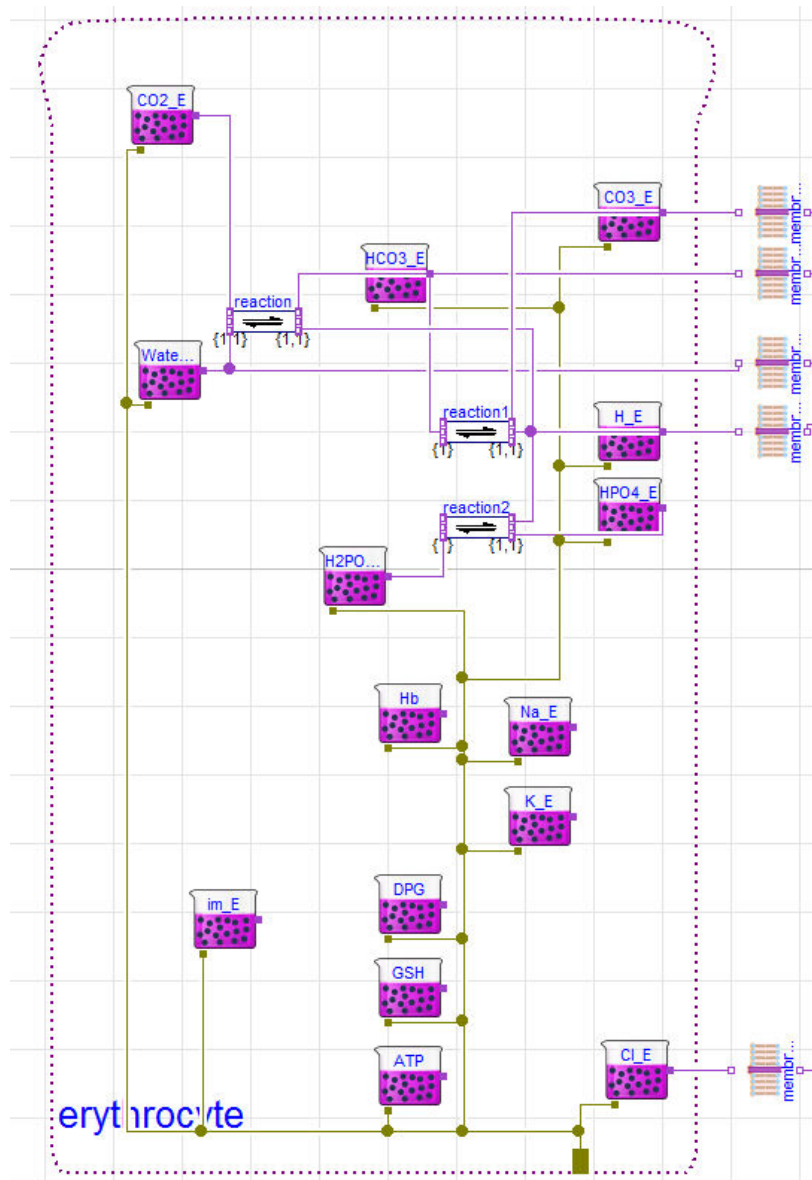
CO2_E

CO3_E

membr... membr...

HCO3_E

membr...

reaction

{1,1} {1,1}

Wate...

membr...

reaction1

{1} {1,1}

H_E

membr...

reaction2

{1} {1,1}

HPO4_E

H2PO...

Hb

Na_E

K_E

im_E

DPG

GSH

ATP

Cl_E

membr...

erythrocyte